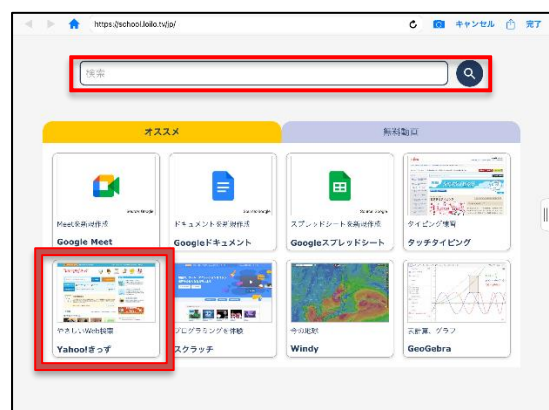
https://school.loilo.tv/jp/

キャンセル 完了

検索

オススメ

無料動画

Meet会議作成

Google Meet

ドキュメント新規作成

Googleドキュメント

スプレッドシート新規作成

Googleスプレッドシート

タイピング練習

タッチタイピング

やさしいWeb検索

Yahoo!きっず

プログラミングを体験

スクラッチ

今の地球

Windy

図計算、グラフ

GeoGebra